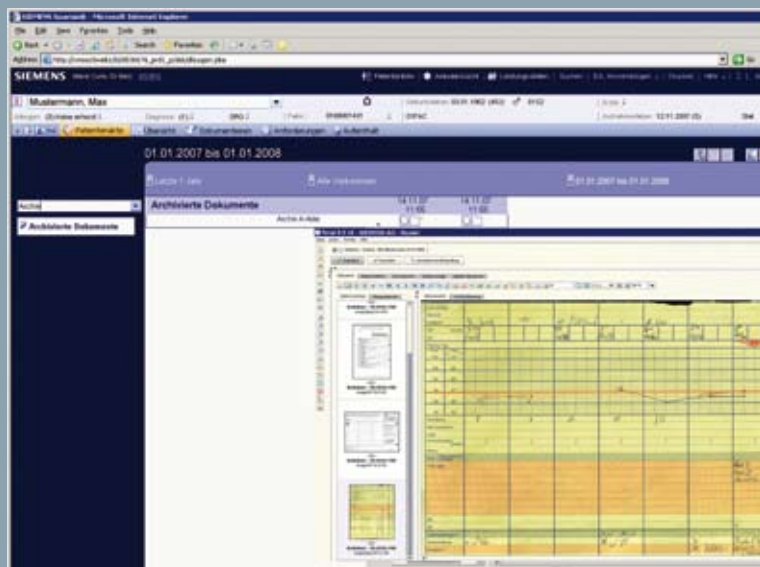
SIEMENS Soarian® - Microsoft Internet Explorer
File Edit View Favorites Tools Help
Back Search Favorites
Address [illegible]
SIEMENS
Mustermann, Max
Patientenkarte Übersicht Dokumentation Anforderungen Aufenthalt
01.01.2007 bis 01.01.2008
Letzte 1 Jahr
Alle Dokumente
01.01.2007 bis 01.01.2008
Archiv
Archivierte Dokumente
Archivierte Dokumente
Archiv A-Akte
14.11.07 11:00
14.11.07 11:00
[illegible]